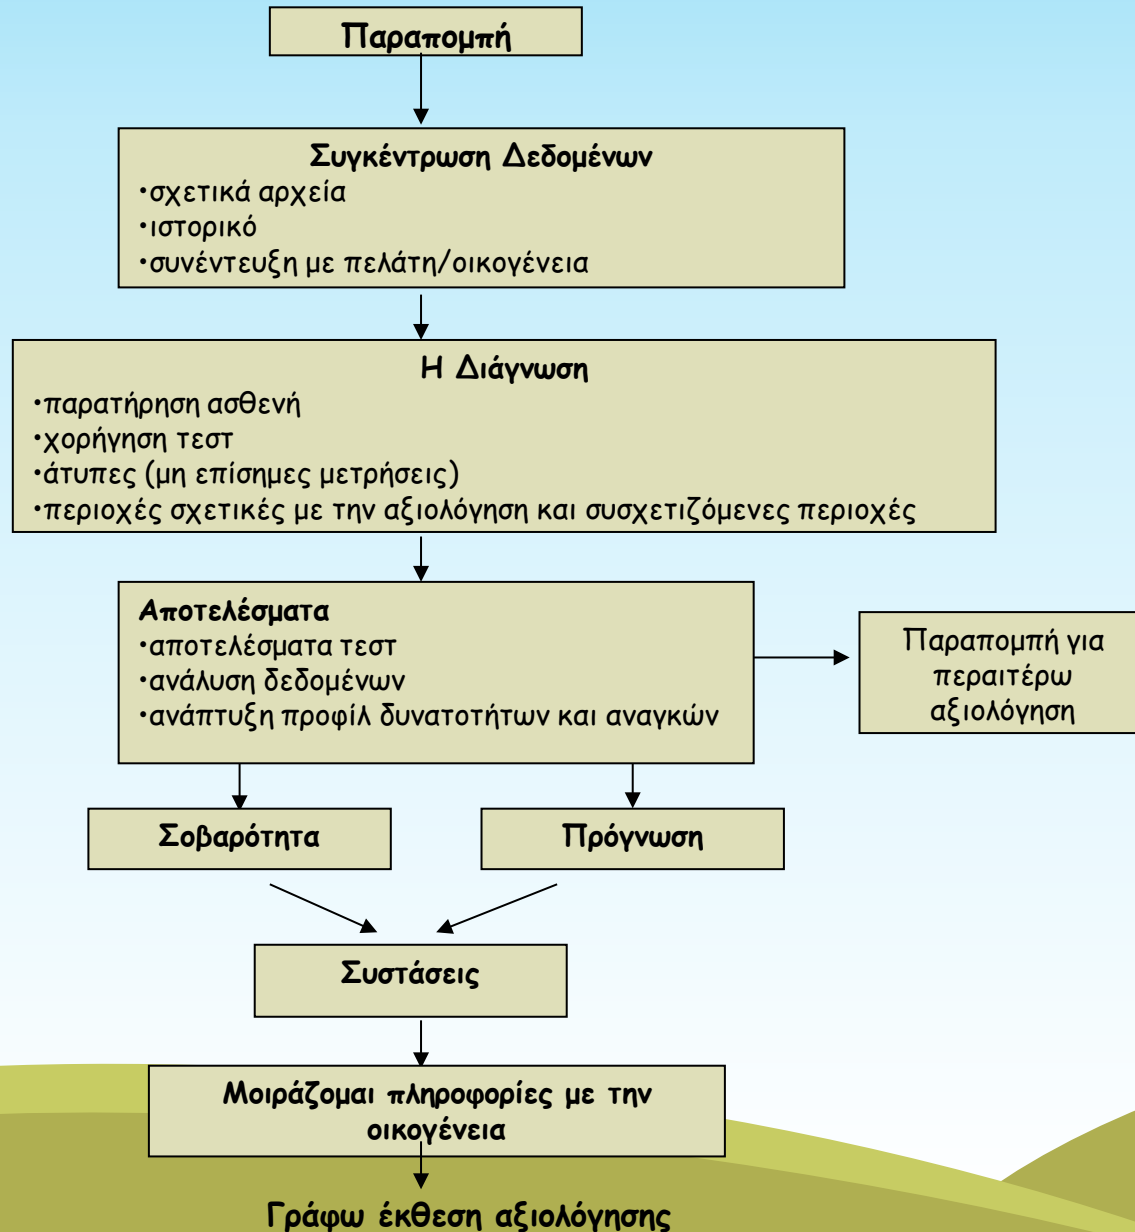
Παραπομπή

Συγκέντρωση Δεδομένων
•σχετικά αρχεία
•ιστορικό
•συνέντευξη με πελάτη/οικογένεια

Η Διάγνωση
•παρατήρηση ασθενή
•χορήγηση τεστ
•άτυπες (μη επίσημες μετρήσεις)
•περιοχές σχετικές με την αξιολόγηση και συσχετιζόμενες περιοχές

Αποτελέσματα
•αποτελέσματα τεστ
•ανάλυση δεδομένων
•ανάπτυξη προφίλ δυνατοτήτων και αναγκών

Παραπομπή για περαιτέρω αξιολόγηση

Σοβαρότητα

Πρόγνωση

Συστάσεις

Μοιράζομαι πληροφορίες με την οικογένεια

Γράφω έκθεση αξιολόγησης